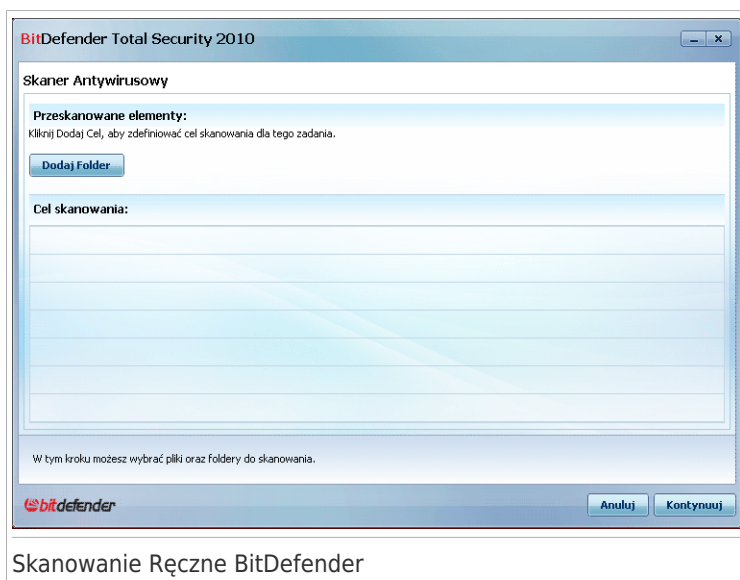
BitDefender Total Security 2010

Skaner Antywirusowy

Przeskanowane elementy:

Kliknij Dodaj Cel, aby zdefiniować cel skanowania dla tego zadania.

Dodaj Folder

Cel skanowania:

W tym kroku możesz wybrać pliki oraz foldery do skanowania.

bitdefender

Anuluj

Kontynuuj

Skanowanie Ręczne BitDefender